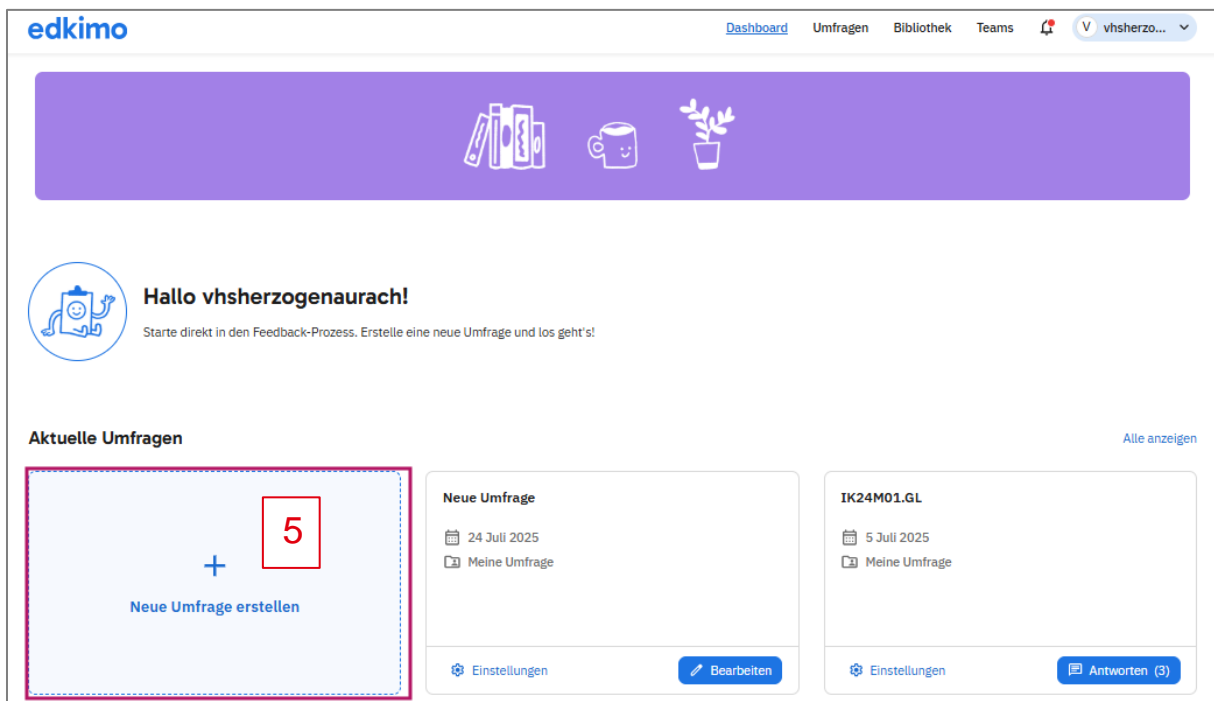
edkimo

Dashboard Umfragen Bibliothek Teams V vhsherzo...

Hallo vhsherzogenaurach!

Starte direkt in den Feedback-Prozess. Erstelle eine neue Umfrage und los geht's!

Aktuelle Umfragen

Alle anzeigen

5

+

Neue Umfrage erstellen

Neue Umfrage

24 Juli 2025

Meine Umfrage

Einstellungen

Bearbeiten

IK24M01.GL

5 Juli 2025

Meine Umfrage

Einstellungen

Antworten (3)